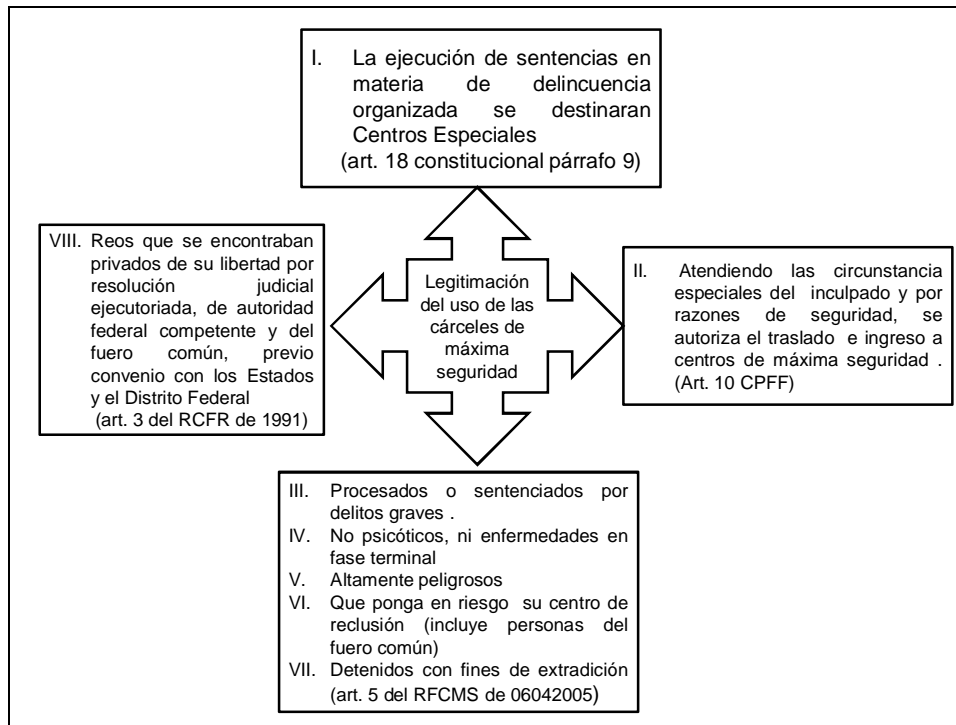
I. La ejecución de sentencias en materia de delincuencia organizada se destinaran Centros Especiales
(art. 18 constitucional párrafo 9)

VIII. Reos que se encontraban privados de su libertad por resolución judicial ejecutoriada, de autoridad federal competente y del fuero común, previo convenio con los Estados y el Distrito Federal
(art. 3 del RCFR de 1991)

Legitimación del uso de las cárceles de máxima seguridad

II. Atendiendo las circunstancia especiales del inculpado y por razones de seguridad, se autoriza el traslado e ingreso a centros de máxima seguridad .
(Art. 10 CPFF)

III. Procesados o sentenciados por delitos graves .
IV. No psicóticos, ni enfermedades en fase terminal
V. Altamente peligrosos
VI. Que ponga en riesgo su centro de reclusión (incluye personas del fuero común)
VII. Detenidos con fines de extradición
(art. 5 del RFCMS de 06042005)